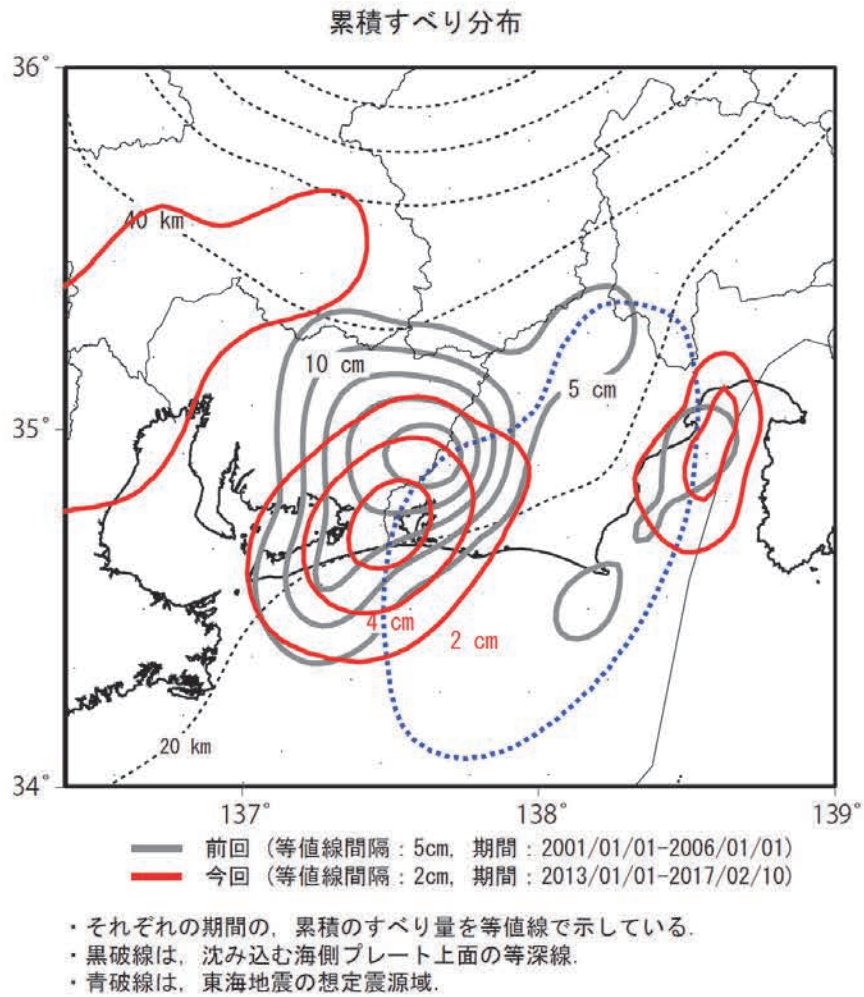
累積すべり分布

36°

40 km

10 cm

5 cm

35°

4 cm

2 cm

20 km

34°

137°

138°

139°

前回（等値線間隔：5cm，期間：2001/01/01-2006/01/01）

今回（等値線間隔：2cm，期間：2013/01/01-2017/02/10）

・それぞれの期間の，累積のすべり量を等値線で示している．

・黒破線は，沈み込む海側プレート上面の等深線．

・青破線は，東海地震の想定震源域．